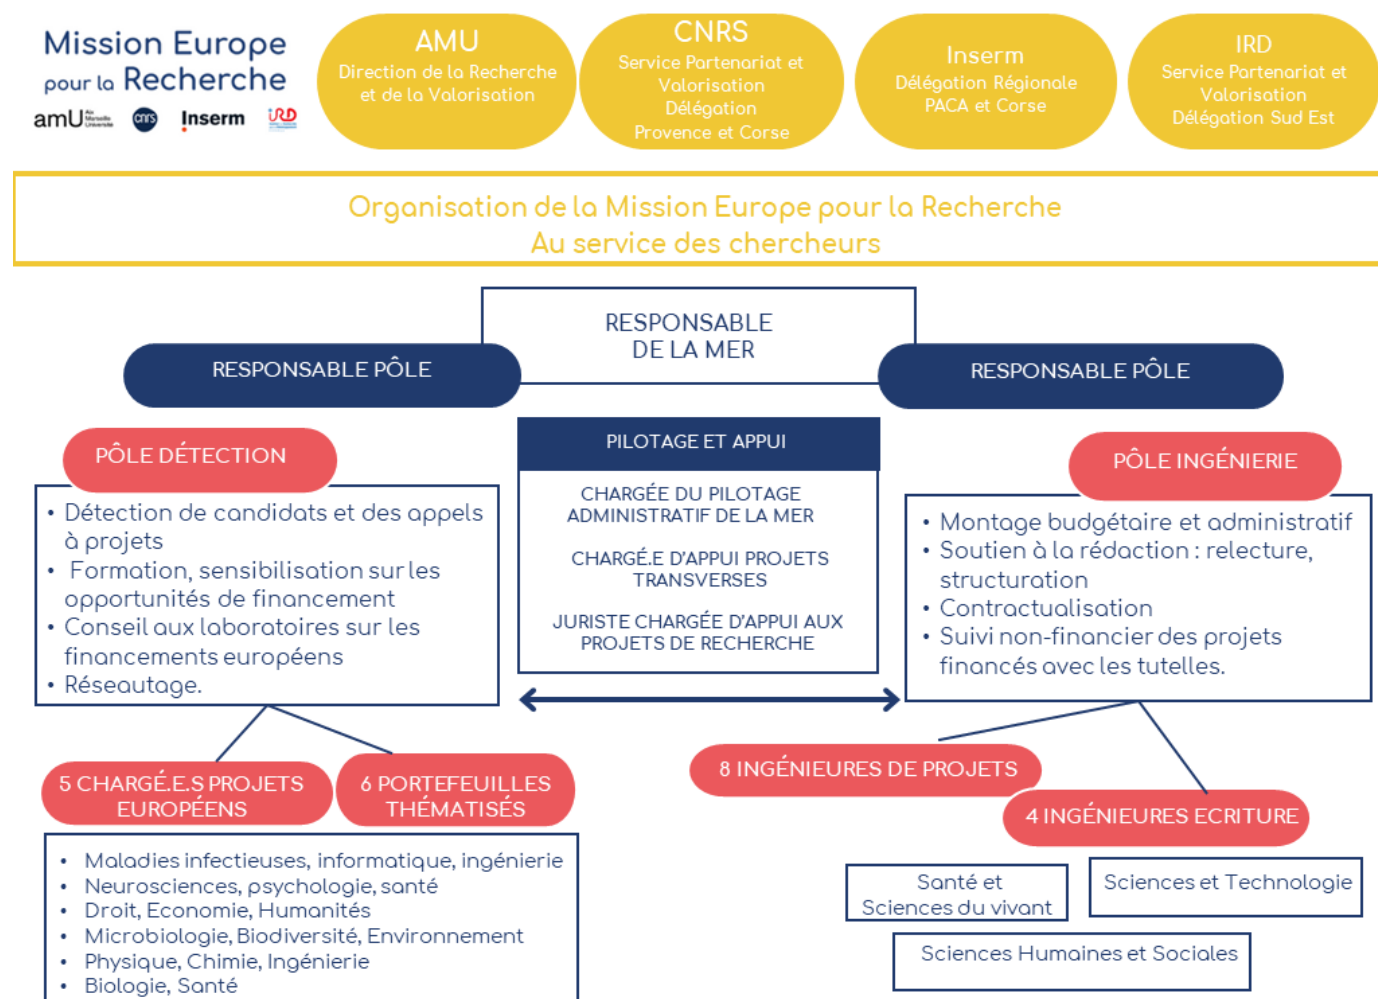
Mission Europe pour la Recherche

amU cnrs Inserm IRD

AMU
Direction de la Recherche et de la Valorisation

CNRS
Service Partenariat et Valorisation Délégation Provence et Corse

Inserm
Délégation Régionale PACA et Corse

IRD
Service Partenariat et Valorisation Délégation Sud Est

Organisation de la Mission Europe pour la Recherche
Au service des chercheurs

RESPONSABLE DE LA MER

RESPONSABLE PÔLE

RESPONSABLE PÔLE

PÔLE DÉTECTION

• Détection de candidats et des appels à projets
• Formation, sensibilisation sur les opportunités de financement
• Conseil aux laboratoires sur les financements européens
• Réseautage.

PILOTAGE ET APPUI

CHARGÉE DU PILOTAGE ADMINISTRATIF DE LA MER

CHARGÉ.E D'APPUI PROJETS TRANSVERSES

JURISTE CHARGÉE D'APPUI AUX PROJETS DE RECHERCHE

PÔLE INGÉNIERIE

• Montage budgétaire et administratif
• Soutien à la rédaction : relecture, structuration
• Contractualisation
• Suivi non-financier des projets financés avec les tutelles.

5 CHARGÉ.E.S PROJETS EUROPÉENS

6 PORTEFEUILLES THÉMATISÉS

• Maladies infectieuses, informatique, ingénierie
• Neurosciences, psychologie, santé
• Droit, Economie, Humanités
• Microbiologie, Biodiversité, Environnement
• Physique, Chimie, Ingénierie
• Biologie, Santé

8 INGÉNIEURES DE PROJETS

4 INGÉNIEURES ECRITURE

Santé et Sciences du vivant

Sciences et Technologie

Sciences Humaines et Sociales